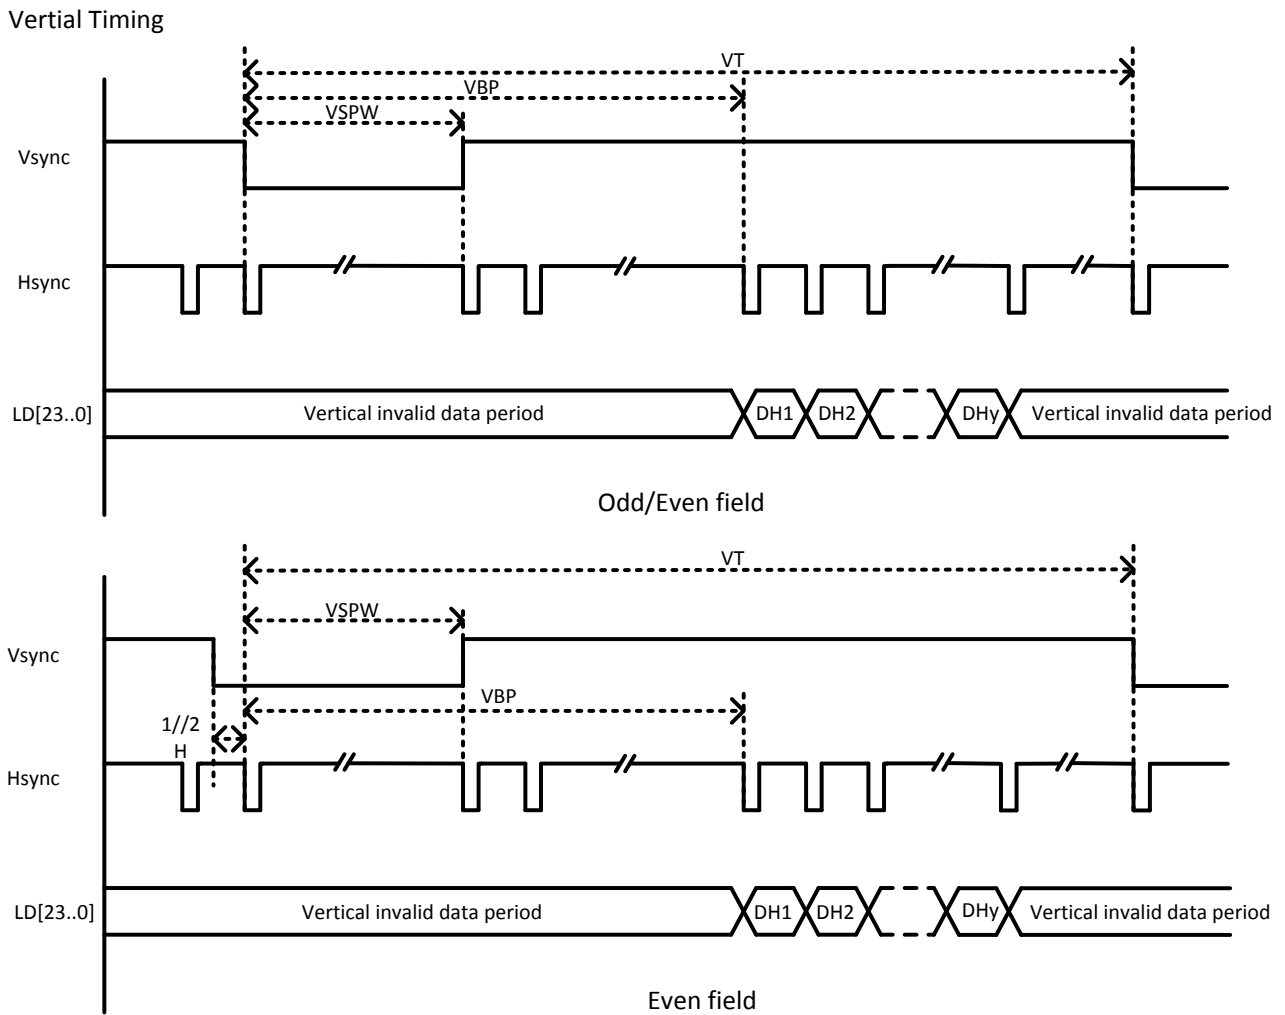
Vertial Timing

VT
VBP
VSPW

Vsync

Hsync

LD[23..0]
Vertical invalid data period
DH1
DH2
DHy
Vertical invalid data period

Odd/Even field

VT
VSPW

Vsync

VBP
1//2 H

Hsync

LD[23..0]
Vertical invalid data period
DH1
DH2
DHy
Vertical invalid data period

Even field